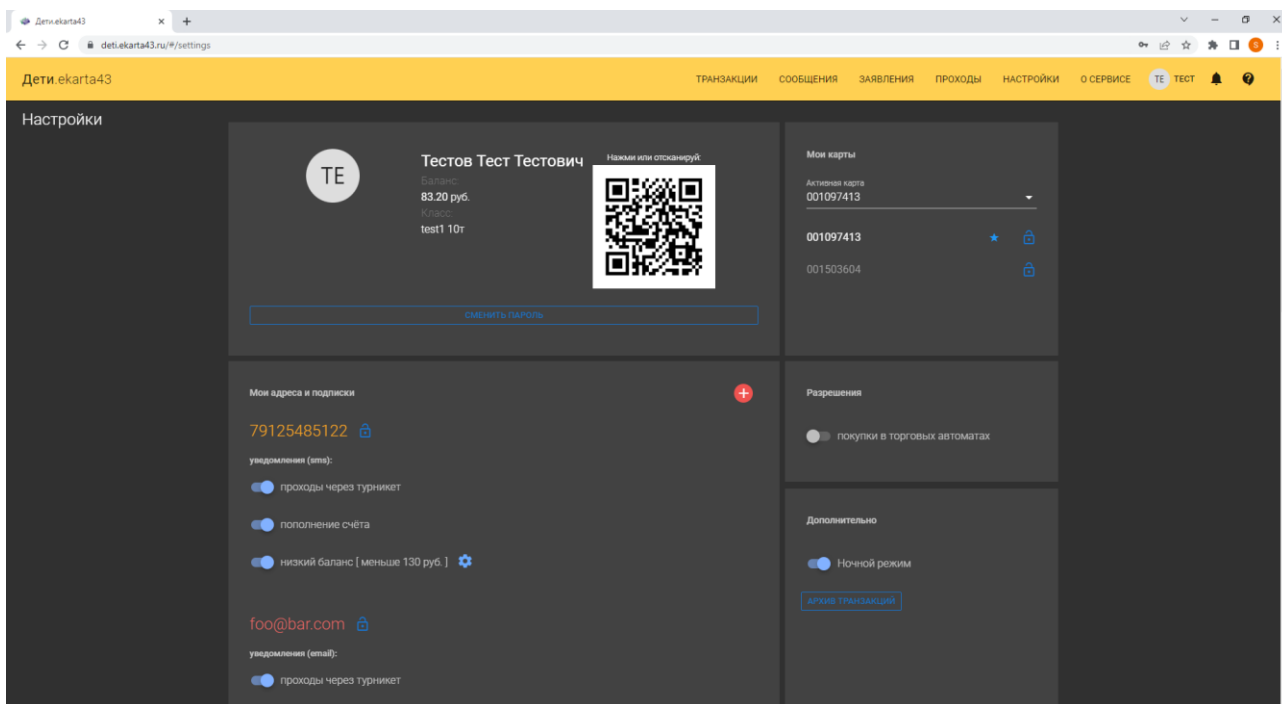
Дети.ekarta43 × +

deti.ekarta43.ru/#/settings

Дети.ekarta43

ТРАНЗАКЦИИ СООБЩЕНИЯ ЗАЯВЛЕНИЯ ПРОХОДЫ НАСТРОЙКИ О СЕРВИСЕ TE ТЕСТ

Настройки

TE

Тестов Тест Тестович

Баланс:
83.20 руб.
Класс:
test1 10т

Нажми или отсканируй:

СМЕНИТЬ ПАРОЛЬ

Мои карты

Активная карта
001097413

001097413

001503604

Мои адреса и подписки

79125485122

уведомления (sms):

проходы через турникет

пополнение счёта

низкий баланс [ меньше 130 руб. ]

foo@bar.com

уведомления (email):

проходы через турникет

Разрешения

покупки в торговых автоматах

Дополнительно

Ночной режим

АРХИВ ТРАНЗАКЦИЙ